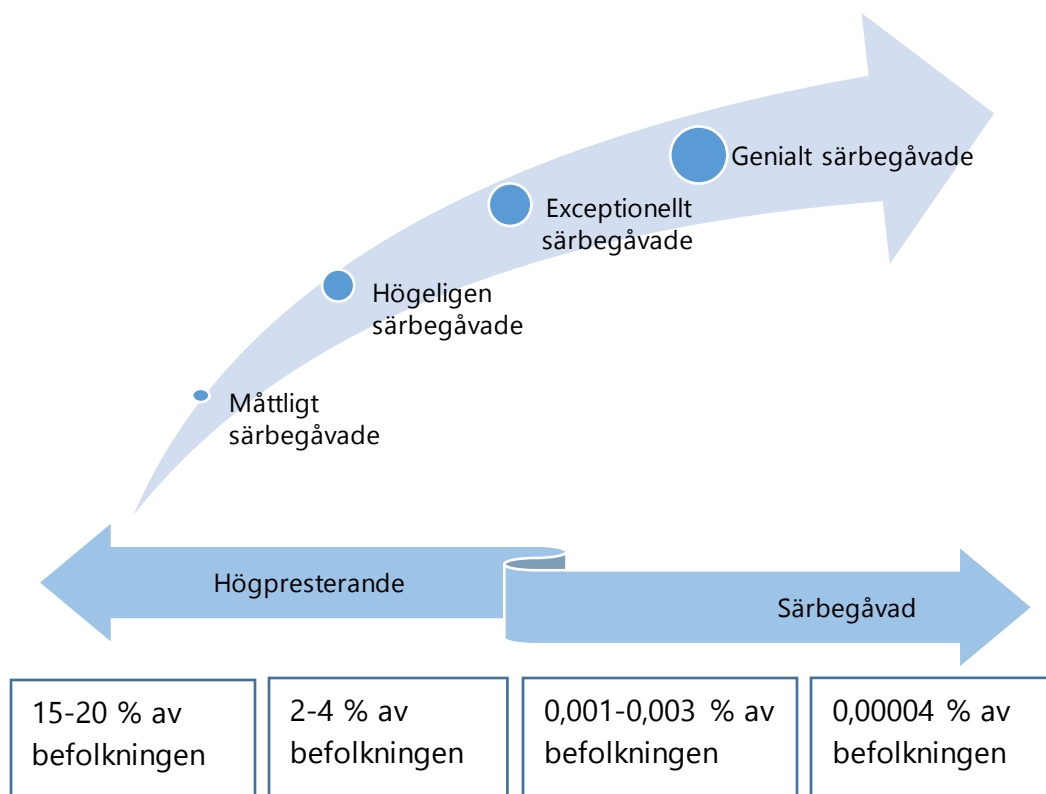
Genialt särbegåvade

Exceptionellt särbegåvade

Högeligen särbegåvade

Måttligt särbegåvade

Högpresterande

Särbegåvad

15-20 % av befolkningen

2-4 % av befolkningen

0,001-0,003 % av befolkningen

0,00004 % av befolkningen